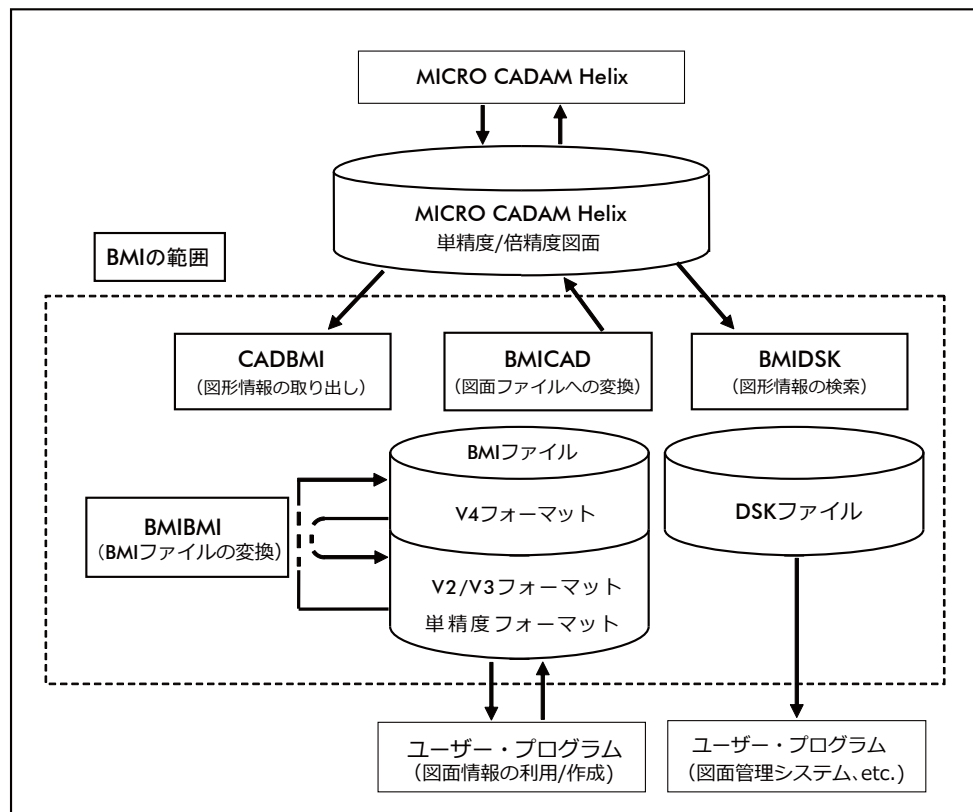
MICRO CADAM Helix

MICRO CADAM Helix
単精度/倍精度図面

BMIの範囲

CADBMI
（図形情報の取り出し）

BMICAD
（図面ファイルへの変換）

BMIDSK
（図形情報の検索）

BMIファイル

V4フォーマット

V2/V3フォーマット
単精度フォーマット

BMIBMI
（BMIファイルの変換）

DSKファイル

ユーザー・プログラム
（図面情報の利用/作成）

ユーザー・プログラム
（図面管理システム、etc.）